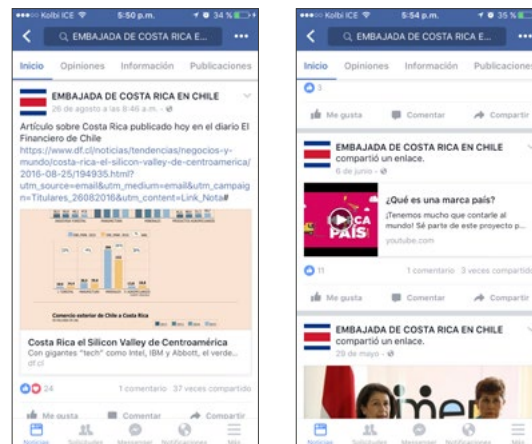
Kolbi ICE 5:50 p.m. 34 %

EMBAJADA DE COSTA RICA E...

Inicio Opiniones Información Publicaciones

EMBAJADA DE COSTA RICA EN CHILE
26 de agosto a las 8:46 a.m.

Artículo sobre Costa Rica publicado hoy en el diario El Financiero de Chile
https://www.df.cl/noticias/tendencias/negocios-y-mundo/costa-rica-el-silicon-valley-de-centroamerica/2016-08-25/194935.html?utm_source=email&utm_medium=email&utm_campaign=Titulares_26082016&utm_content=Link_Nota#

Comercio exterior de Chile a Costa Rica

Costa Rica el Silicon Valley de Centroamérica
Con gigantes "tech" como Intel, IBM y Abbott, el verde...
df.cl

24 1 comentario 37 veces compartido

Me gusta Comentar Compartir

Noticias Solicitudes Messenger Notificaciones Más

Kolbi ICE 5:54 p.m. 35 %

EMBAJADA DE COSTA RICA E...

Inicio Opiniones Información Publicaciones

3

Me gusta Comentar Compartir

EMBAJADA DE COSTA RICA EN CHILE compartió un enlace.
6 de junio

¿Qué es una marca país?
¡Tenemos mucho que contarle al mundo! Sé parte de este proyecto p...
youtube.com

11 1 comentario 3 veces compartido

Me gusta Comentar Compartir

EMBAJADA DE COSTA RICA EN CHILE compartió un enlace.
29 de mayo